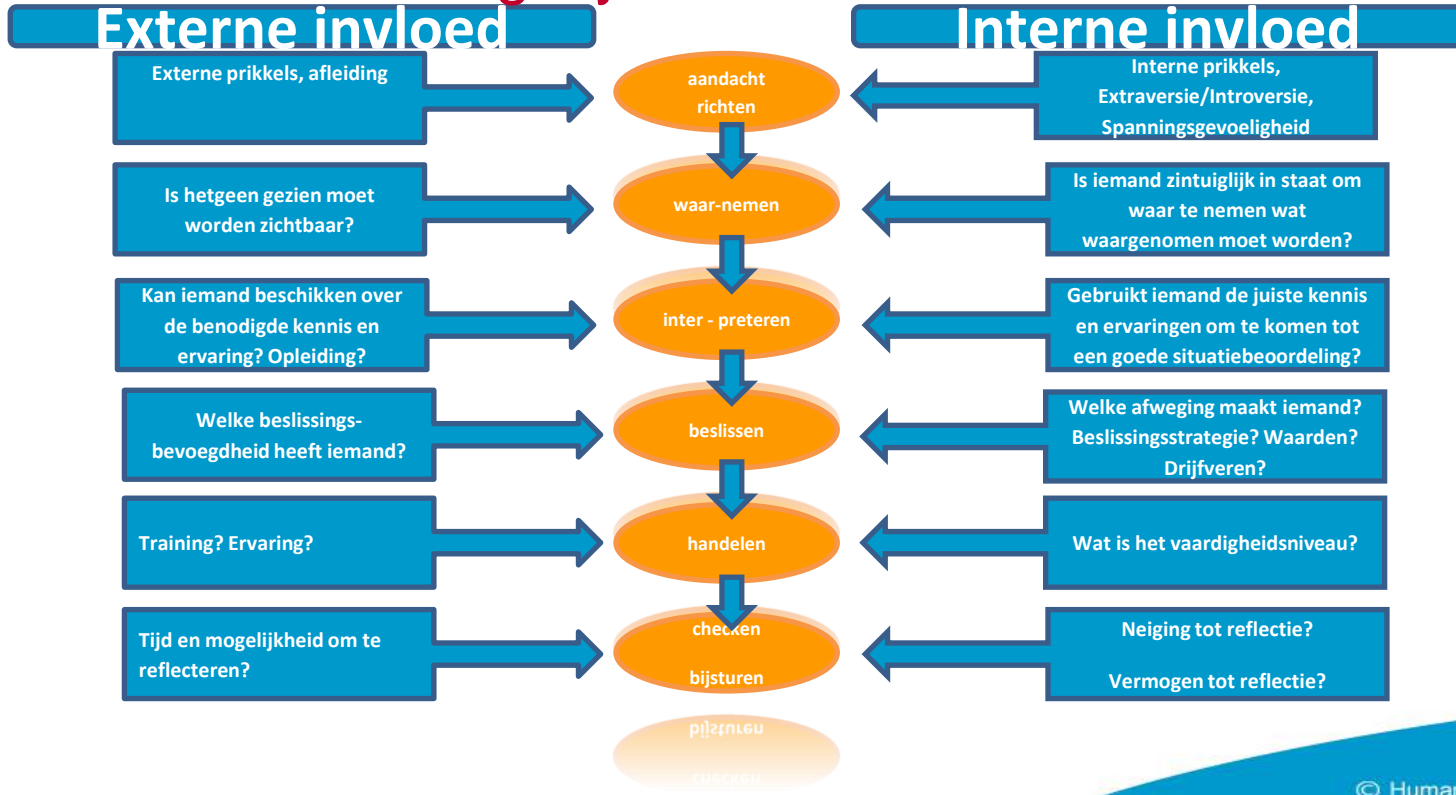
Externe invloed

Interne invloed

Externe prikkels, afleiding

aandacht richten

Interne prikkels, Extraversie/Introversie, Spanningsgevoeligheid

Is hetgeen gezien moet worden zichtbaar?

waar-nemen

Is iemand zintuiglijk in staat om waar te nemen wat waargenomen moet worden?

Kan iemand beschikken over de benodigde kennis en ervaring? Opleiding?

inter - preteren

Gebruikt iemand de juiste kennis en ervaringen om te komen tot een goede situatiebeoordeling?

Welke beslissings-bevoegdheid heeft iemand?

beslissen

Welke afweging maakt iemand? Beslissingsstrategie? Waarden? Drijfveren?

Training? Ervaring?

handelen

Wat is het vaardigheidsniveau?

Tijd en mogelijkheid om te reflecteren?

checken

bijsturen

Neiging tot reflectie?

Vermogen tot reflectie?

© Huma